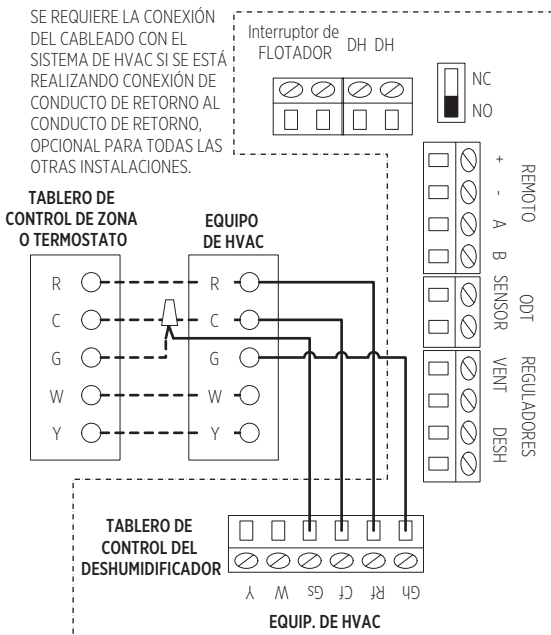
SE REQUIERE LA CONEXIÓN DEL CABLEADO CON EL SISTEMA DE HVAC SI SE ESTÁ REALIZANDO CONEXIÓN DE CONDUCTO DE RETORNO AL CONDUCTO DE RETORNO, OPCIONAL PARA TODAS LAS OTRAS INSTALACIONES.

Interruptor de FLOTADOR DH DH

NC
NO

+ - A B REMOTO
SENSOR ODT
VENT DESH REGULADORES

TABLERO DE CONTROL DE ZONA O TERMOSTATO

R
C
G
W
Y

EQUIPO DE HVAC

R
C
G
W
Y

TABLERO DE CONTROL DEL DESHUMIDIFICADOR

Y W Gs Cf Rf Gh

EQUIP. DE HVAC